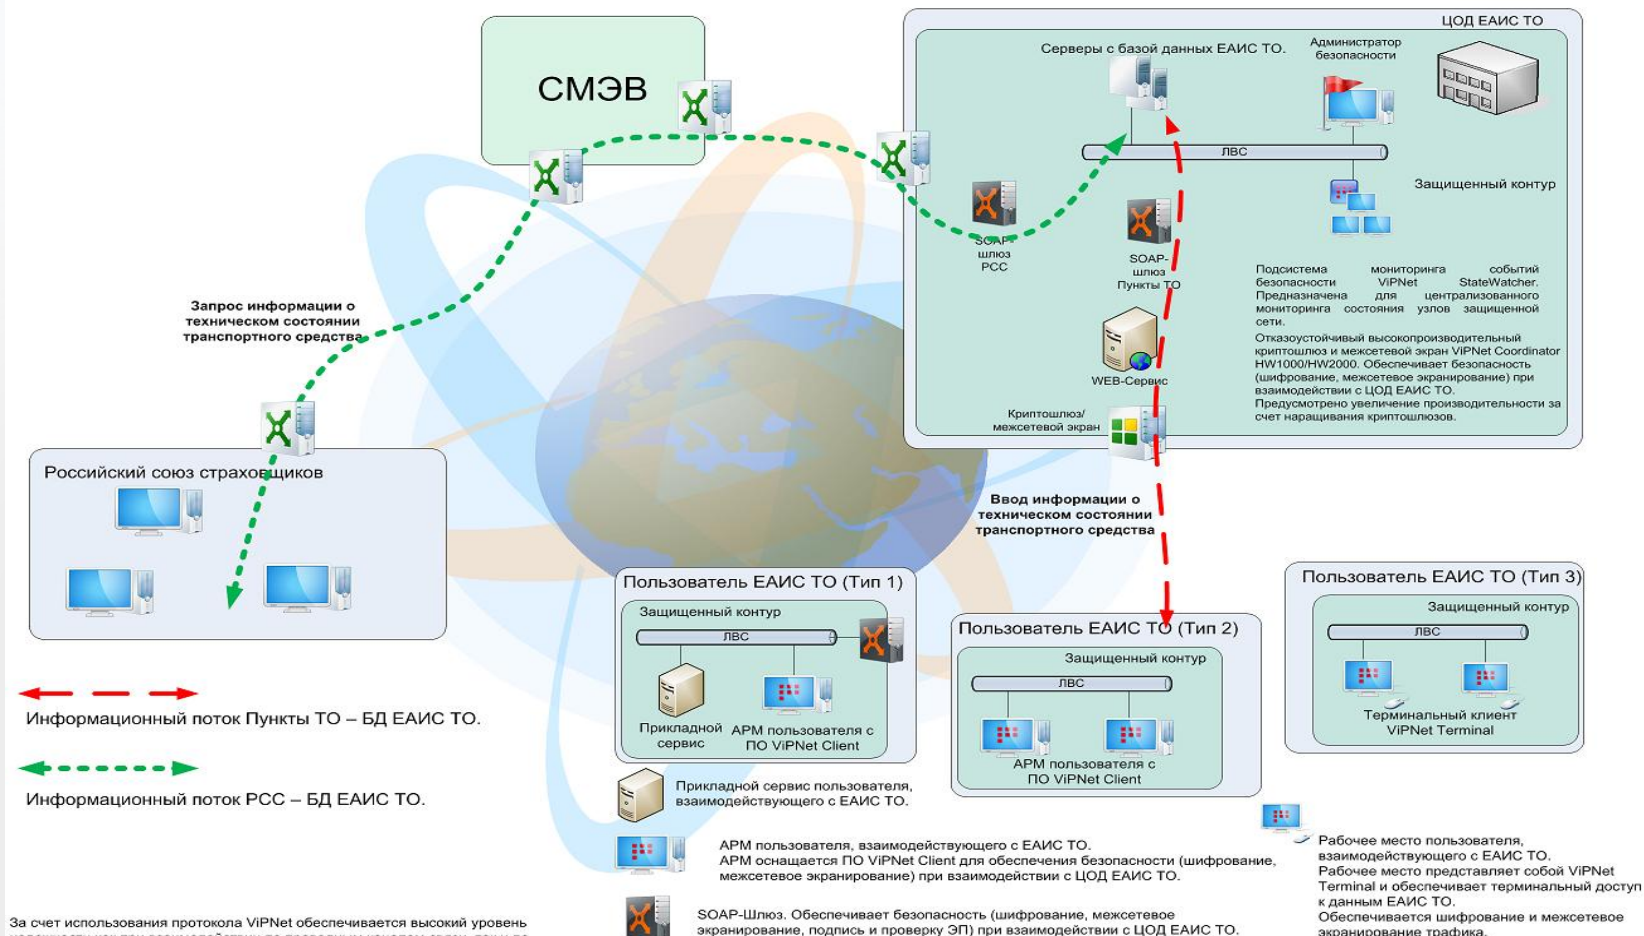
СМЭВ

ЦОД ЕАИС ТО

Серверы с базой данных ЕАИС ТО.

Администратор безопасности

ЛВС

Защищенный контур

SOAP-шлюз РСС

SOAP-шлюз Пункты ТО

Подсистема мониторинга событий безопасности ViPNet StateWatcher. Предназначена для централизованного мониторинга состояния узлов защищенной сети.

Отказоустойчивый высокопроизводительный криптошлюз и межсетевой экран ViPNet Coordinator HW1000/HW2000. Обеспечивает безопасность (шифрование, межсетевое экранирование) при взаимодействии с ЦОД ЕАИС ТО. Предусмотрено увеличение производительности за счет наращивания криптошлюзов.

WEB-Сервис

Криптошлюз/ межсетевой экран

Запрос информации о техническом состоянии транспортного средства

Российский союз страховщиков

Ввод информации о техническом состоянии транспортного средства

Пользователь ЕАИС ТО (Тип 1)

Защищенный контур

ЛВС

Прикладной сервис

АРМ пользователя с ПО ViPNet Client

Пользователь ЕАИС ТО (Тип 2)

Защищенный контур

ЛВС

АРМ пользователя с ПО ViPNet Client

Пользователь ЕАИС ТО (Тип 3)

Защищенный контур

ЛВС

Терминальный клиент ViPNet Terminal

Информационный поток Пункты ТО – БД ЕАИС ТО.

Информационный поток РСС – БД ЕАИС ТО.

Прикладной сервис пользователя, взаимодействующего с ЕАИС ТО.

АРМ пользователя, взаимодействующего с ЕАИС ТО.
АРМ оснащается ПО ViPNet Client для обеспечения безопасности (шифрование, межсетевое экранирование) при взаимодействии с ЦОД ЕАИС ТО.

Рабочее место пользователя, взаимодействующего с ЕАИС ТО.
Рабочее место представляет собой ViPNet Terminal и обеспечивает терминальный доступ к данным ЕАИС ТО.
Обеспечивается шифрование и межсетевое экранирование трафика.

SOAP-Шлюз. Обеспечивает безопасность (шифрование, межсетевое экранирование, подпись и проверку ЭП) при взаимодействии с ЦОД ЕАИС ТО.

За счет использования протокола ViPNet обеспечивается высокий уровень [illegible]